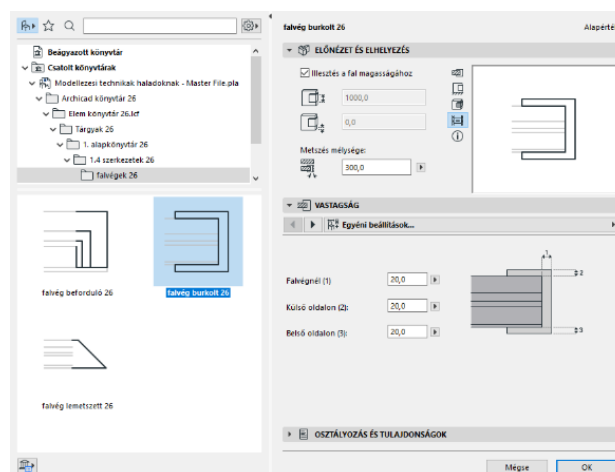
falvég burkolt 26

Alapérté

Beágyazott könyvtár
Csatolt könyvtárak
Modellezési technikák haladóknak - Master File.pla
Archicad könyvtár 26
Elem könyvtár 26.lcf
Tárgyak 26
1. alapkönyvtár 26
1.4 szerkezetek 26
falvégek 26

falvég befordulo 26
falvég burkolt 26
falvég lemetszett 26

ELŐNÉZET ÉS ELHELYEZÉS
Illesztés a fal magasságához
1000,0
0,0
Metszés mélysége:
300,0

VASTAGSÁG
Egyéni beállítások...

Falvégnél (1)
20,0
Külső oldalon (2):
20,0
Belső oldalon (3):
20,0

1
2
3

OSZTÁLYOZÁS ÉS TULAJDONSÁGOK

Mégse
OK